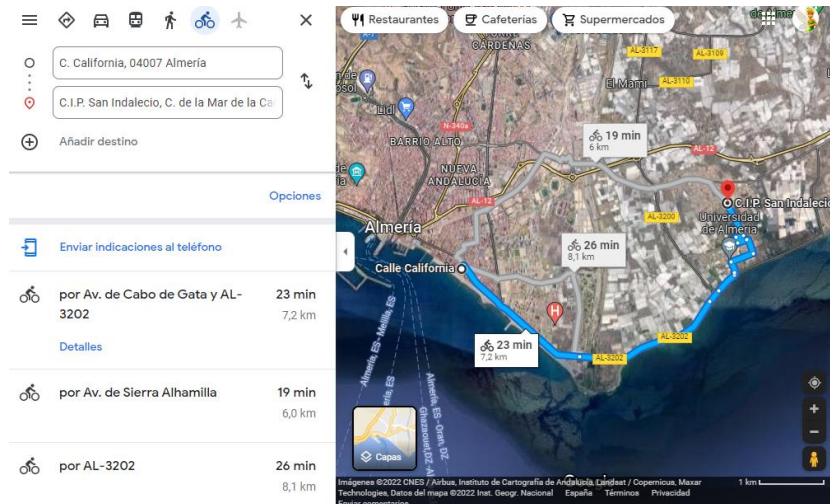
C. California, 04007 Almería

C.I.P. San Indalecio, C. de la Mar de la Ca

Añadir destino

Opciones

Enviar indicaciones al teléfono

por Av. de Cabo de Gata y AL-3202
23 min
7,2 km
Detalles

por Av. de Sierra Alhamilla
19 min
6,0 km

por AL-3202
26 min
8,1 km

Restaurantes
Cafeterías
Supermercados

CÁRDENAS
AL-3117
AL-3109
El Mami
AL-3110
Lidl
BARRIO ALTO
N-340a
19 min
6 km
AL-12
NUEVA ANDALUCÍA
AL-12
C.I.P. San Indalecio
AL-3200
Universidad de Almería
Almería
26 min
8,1 km
Calle California
23 min
7,2 km
AL-3202
AL-3202
Almería ES - Melilla ES
Almería ES - Orán DZ
Ghazaouet DZ - Al
Capas
Imágenes ©2022 CNES / Airbus, Instituto de Cartografía de Andalucía, Landsat / Copernicus, Maxar Technologies, Datos del mapa ©2022 Inst. Geogr. Nacional
España
Términos
Privacidad
1 km
Enviar comentarios